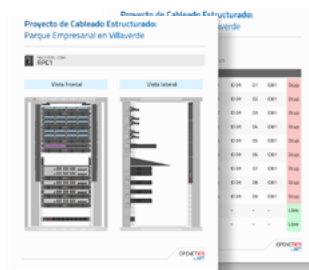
Proyecto de Cableado Estructurado:
Parque Empresarial en Villaverde

RPC1

Vista frontal

Vista lateral

OPENETICS

Proyecto de Cableado Estructurado:
Villaverde

| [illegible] | 01 | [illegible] | Ocup. |
|---|---|---|---|
| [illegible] | 02 | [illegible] | Ocup. |
| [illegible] | 03 | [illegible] | Ocup. |
| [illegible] | 04 | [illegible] | Ocup. |
| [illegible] | 05 | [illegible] | Ocup. |
| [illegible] | 06 | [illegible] | Ocup. |
| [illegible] | 07 | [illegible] | Ocup. |
| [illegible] | 08 | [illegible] | Ocup. |
| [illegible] | 09 | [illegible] | Ocup. |
| | | | Libre |
| | | | Libre |

OPENETICS